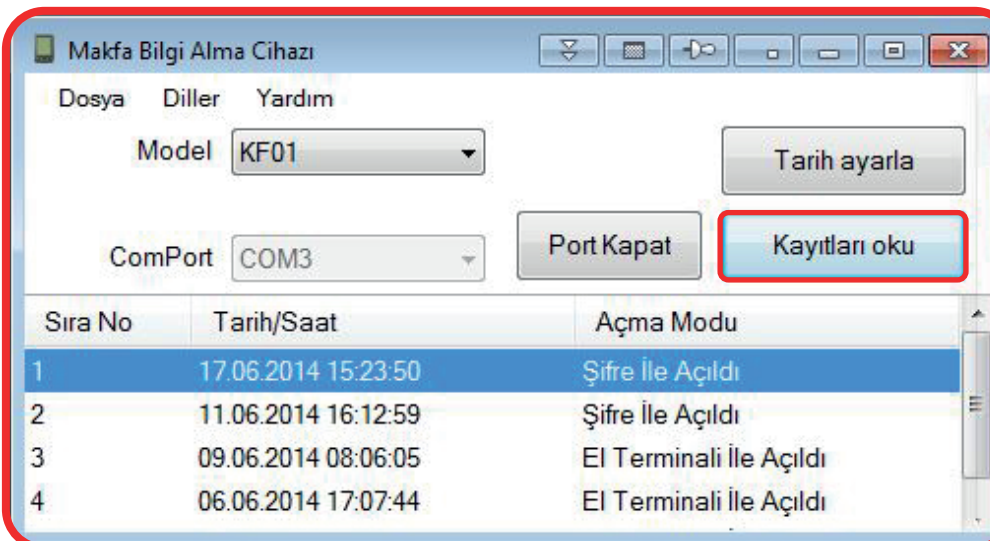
Makfa Bilgi Alma Cihazı

Dosya Diller Yardım

Model KF01

Tarih ayarla

ComPort COM3

Port Kapat

Kayıtları oku

| Sıra No | Tarih/Saat | Açma Modu |
|---|---|---|
| 1 | 17.06.2014 15:23:50 | Şifre İle Açıldı |
| 2 | 11.06.2014 16:12:59 | Şifre İle Açıldı |
| 3 | 09.06.2014 08:06:05 | El Terminali İle Açıldı |
| 4 | 06.06.2014 17:07:44 | El Terminali İle Açıldı |